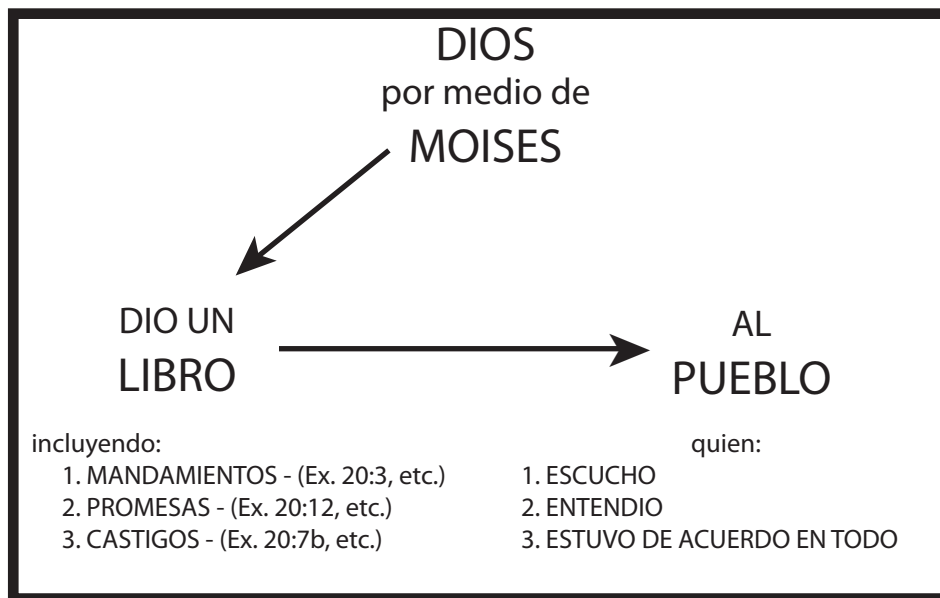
DIOS
por medio de
MOISES

DIO UN
LIBRO

AL
PUEBLO

incluyendo:
1. MANDAMIENTOS - (Ex. 20:3, etc.)
2. PROMESAS - (Ex. 20:12, etc.)
3. CASTIGOS - (Ex. 20:7b, etc.)

quien:
1. ESCUCHO
2. ENTENDIO
3. ESTUVO DE ACUERDO EN TODO